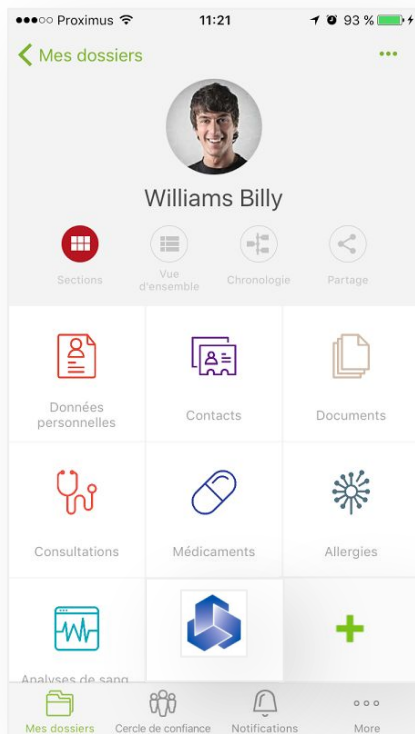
●●●○○ Proximus 11:21 93 %

Mes dossiers •••

Williams Billy

Sections
Vue d'ensemble
Chronologie
Partage

Données personnelles
Contacts
Documents
Consultations
Médicaments
Allergies
Analyses de sang

Mes dossiers
Cercle de confiance
Notifications
More